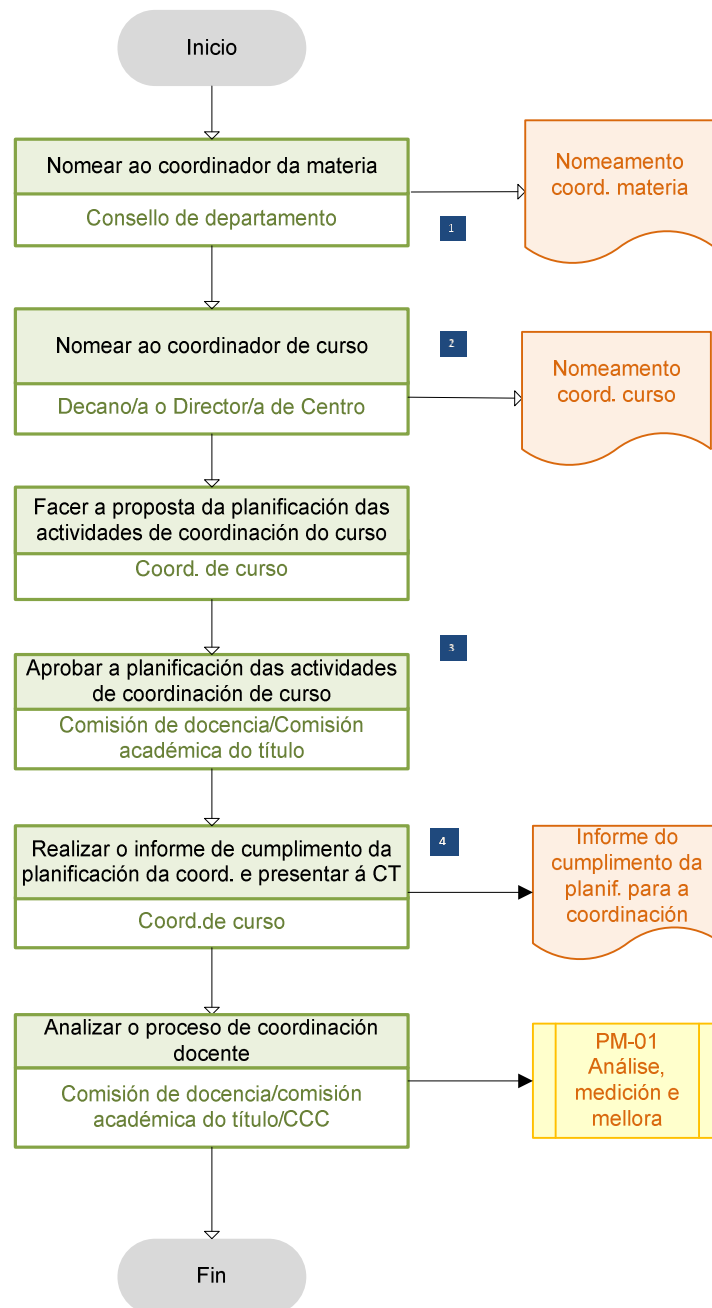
Inicio

Nomear ao coordinador da materia

Consello de departamento

1

Nomeamento coord. materia

Nomear ao coordinador de curso

2

Decano/a o Director/a de Centro

Nomeamento coord. curso

Facer a proposta da planificación das actividades de coordinación do curso

Coord. de curso

3

Aprobar a planificación das actividades de coordinación de curso

Comisión de docencia/Comisión académica do título

4

Realizar o informe de cumplimento da planificación da coord. e presentar á CT

Coord.de curso

Informe do cumplimento da planif. para a coordinación

Analizar o proceso de coordinación docente

Comisión de docencia/comisión académica do título/CCC

PM-01 Análise, medición e mellora

Fin